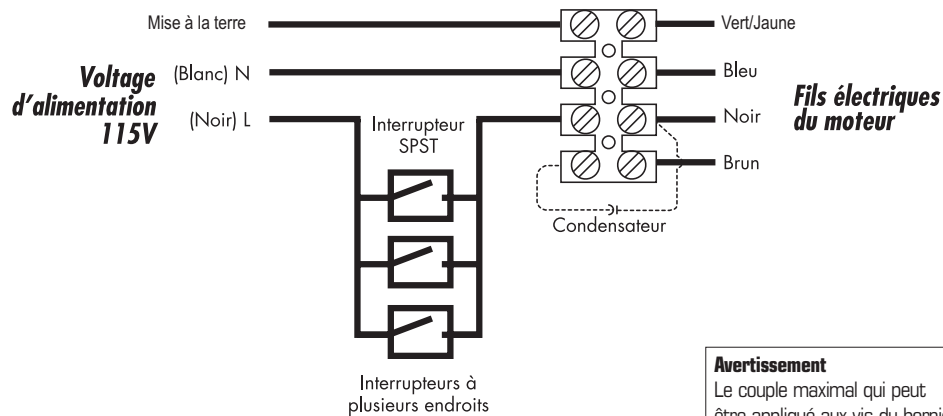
Mise à la terre

Vert/Jaune

Voltage d'alimentation 115V

(Blanc) N

Bleu

(Noir) L

Interrupteur SPST

Noir

Fils électriques du moteur

Brun

Condensateur

Interrupteurs à plusieurs endroits

Avertissement
Le couple maximal qui peut être appliqué aux vis du bornie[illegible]